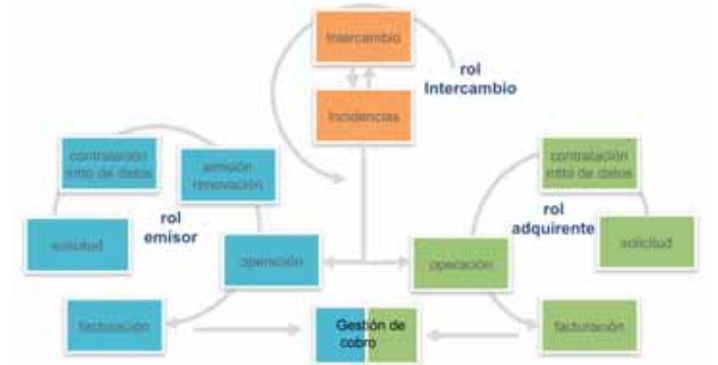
Intercambio

rol Intercambio

Incidencias

contratación mtto de datos

emisión renovación

rol emisor

solicitud

operación

contratación mtto de datos

rol adquirente

solicitud

operación

facturación

Gestión de cobro

facturación